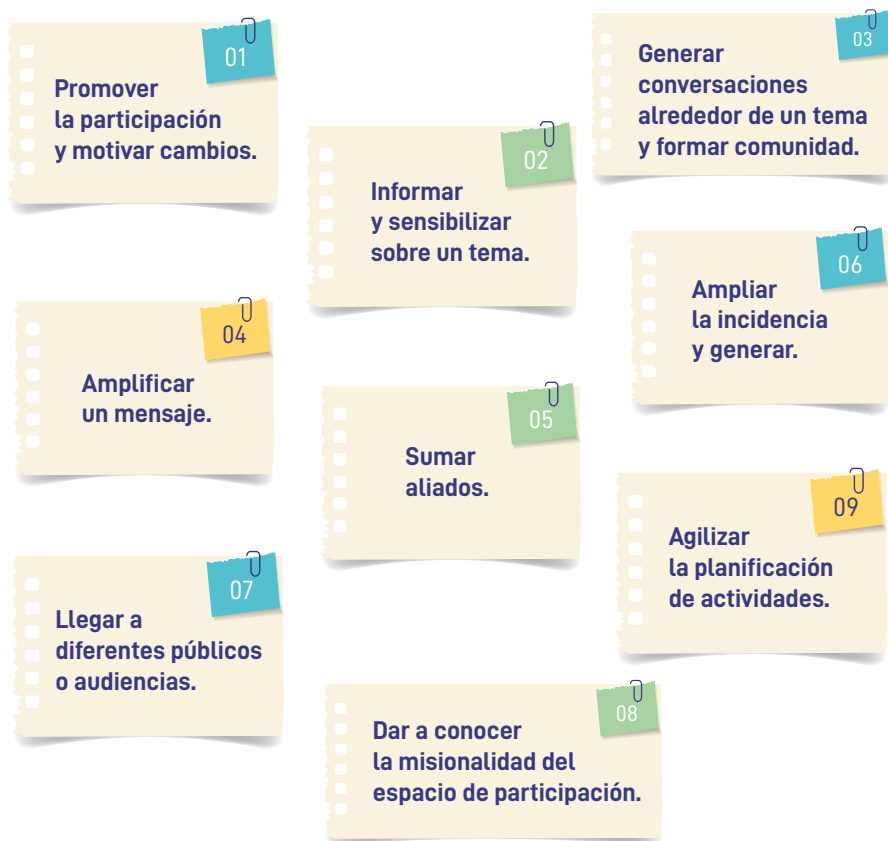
01
Promover la participación y motivar cambios.

02
Informar y sensibilizar sobre un tema.

03
Generar conversaciones alrededor de un tema y formar comunidad.

04
Amplificar un mensaje.

05
Sumar aliados.

06
Ampliar la incidencia y generar.

07
Llegar a diferentes públicos o audiencias.

08
Dar a conocer la misionalidad del espacio de participación.

09
Agilizar la planificación de actividades.